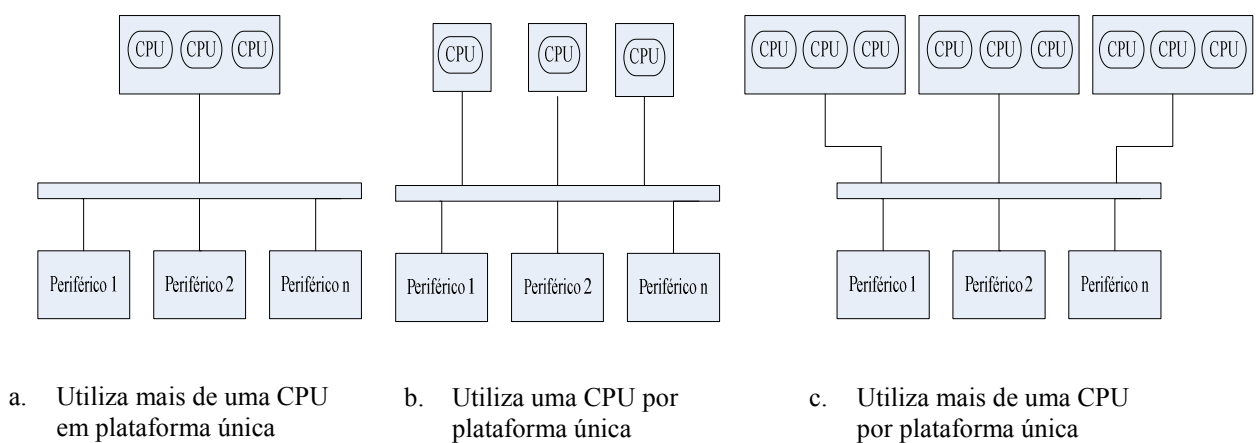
CPU CPU CPU

Periférico 1 Periférico 2 Periférico n

a. Utiliza mais de uma CPU em plataforma única

CPU CPU CPU

Periférico 1 Periférico 2 Periférico n

b. Utiliza uma CPU por plataforma única

CPU CPU CPU CPU CPU CPU CPU CPU CPU

Periférico 1 Periférico 2 Periférico n

c. Utiliza mais de uma CPU por plataforma única